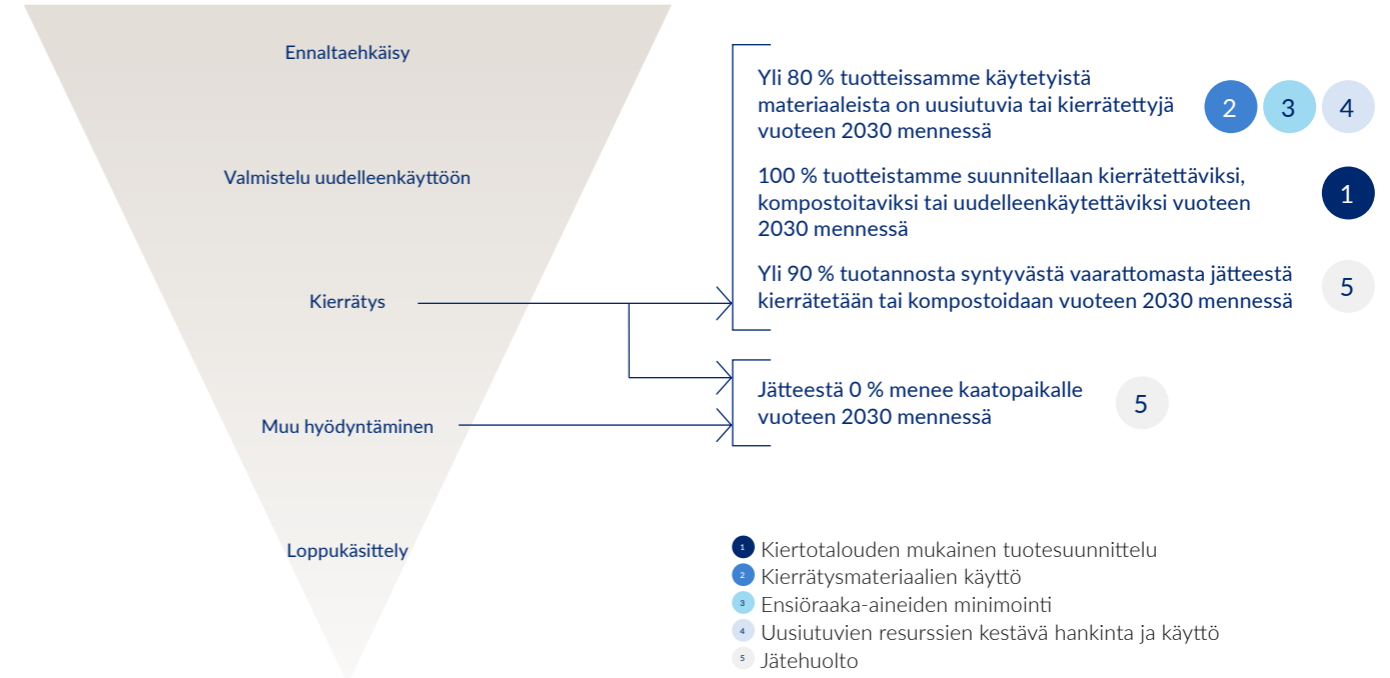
Ennaltaehkäisy

Valmistelu uudelleenkäyttöön

Kierrätys

Muu hyödyntäminen

Loppukäsittely

Yli 80 % tuotteissamme käytetyistä materiaaleista on uusiutuvia tai kierrätettyjä vuoteen 2030 mennessä

2 3 4

100 % tuotteistamme suunnitellaan kierrätettäviksi, kompostoitaviksi tai uudelleenkäytettäviksi vuoteen 2030 mennessä

1

Yli 90 % tuotannosta syntyvästä vaarattomasta jätteestä kierrätetään tai kompostoidaan vuoteen 2030 mennessä

5

Jätteestä 0 % menee kaatopaikalle vuoteen 2030 mennessä

5

1 Kiertotalouden mukainen tuotesuunnittelu
2 Kierrätysmateriaalien käyttö
3 Ensiöraaka-aineiden minimointi
4 Uusiutuvien resurssien kestävä hankinta ja käyttö
5 Jätehuolto